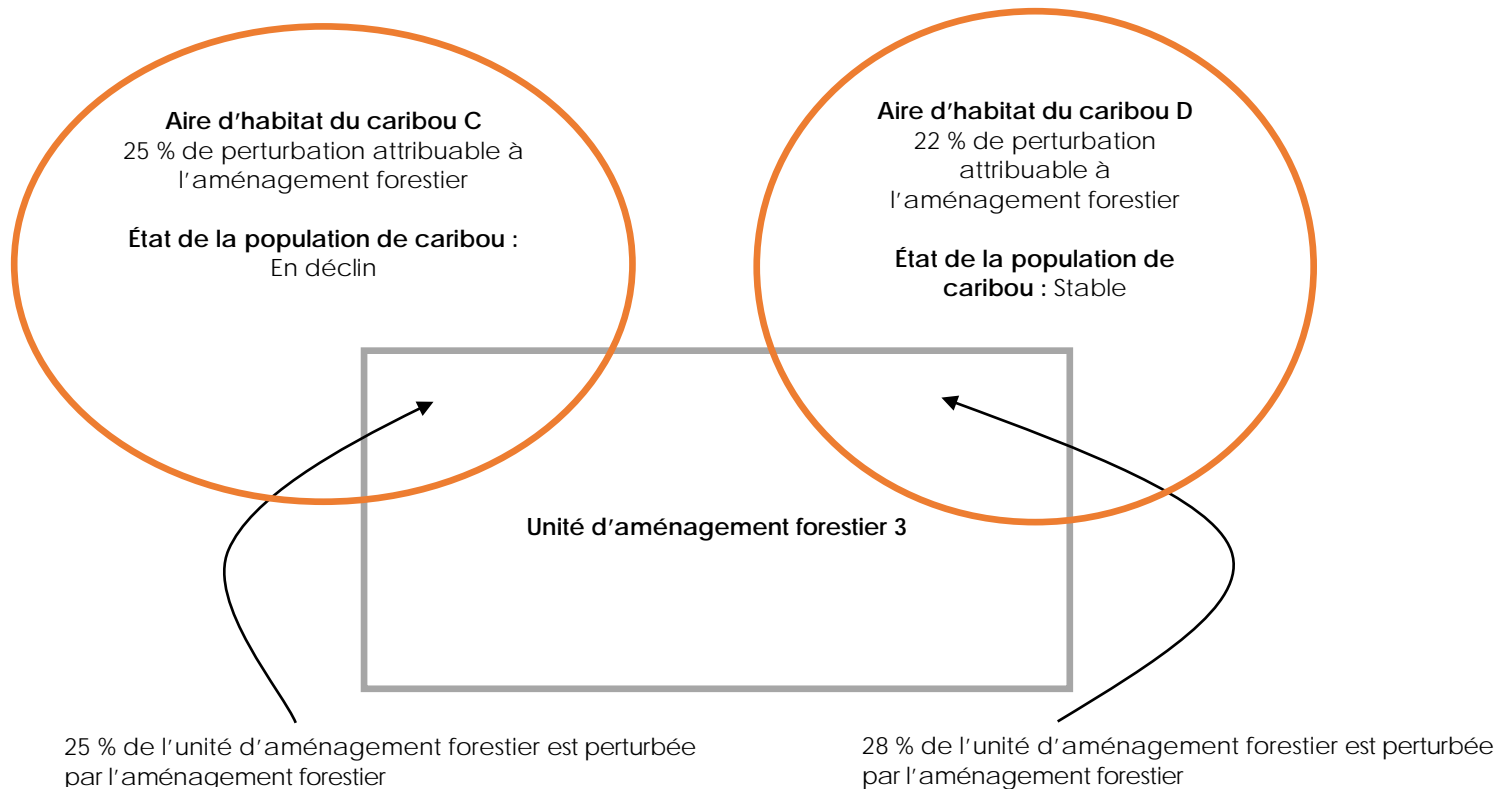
Aire d’habitat du caribou C
25 % de perturbation attribuable à l’aménagement forestier

État de la population de caribou :
En déclin

Aire d’habitat du caribou D
22 % de perturbation attribuable à l’aménagement forestier

État de la population de caribou : Stable

Unité d’aménagement forestier 3

25 % de l’unité d’aménagement forestier est perturbée par l’aménagement forestier

28 % de l’unité d’aménagement forestier est perturbée par l’aménagement forestier